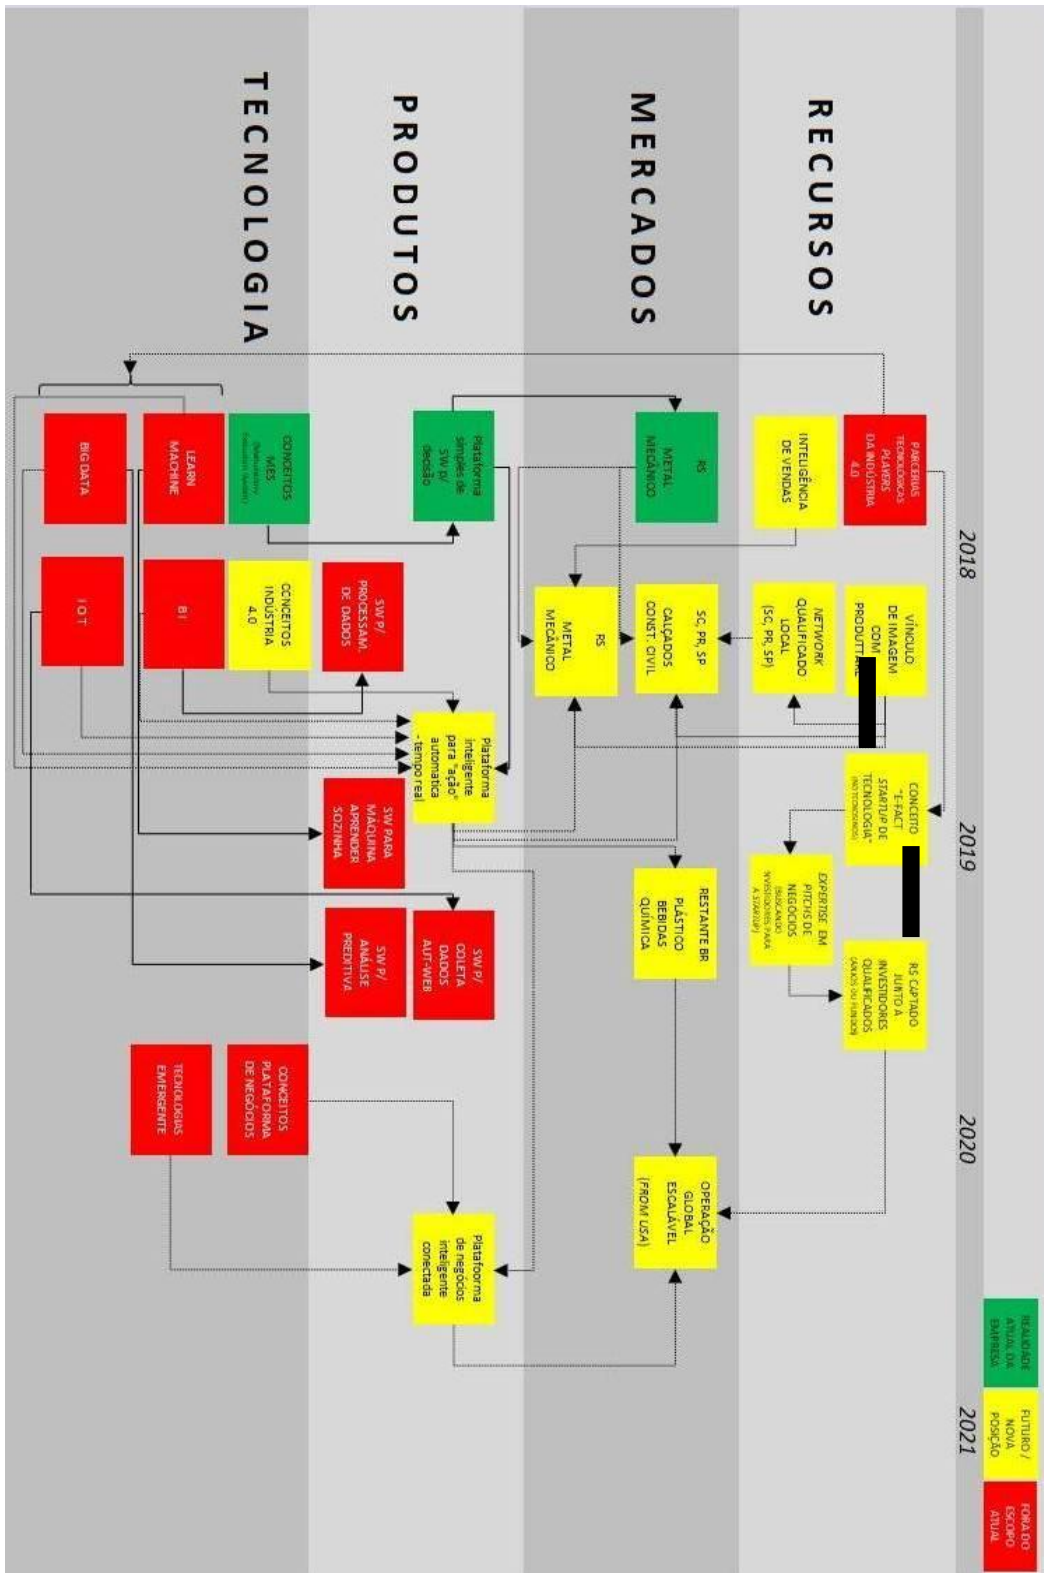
RECURSOS

MERCADOS

PRODUTOS

TECNOLOGIA

2018

2019

2020

2021

PARCERIAS TECNOLÓGICAS PLAYERS DA INDÚSTRIA 4.0

INTELIGÊNCIA DE VENDAS

VÍNCULO DE IMAGEM COM PRODUTTARE

NETWORK QUALIFICADO LOCAL (SC, PR, SP)

CONCEITO "E-FACT STARTUP DE TECNOLOGIA" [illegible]

EXPERTISE EM PITCHS DE NEGÓCIOS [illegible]

RS CAPTADO JUNTO A INVESTIDORES QUALIFICADOS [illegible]

RS METAL MECÂNICO

SC, PR, SP CALÇADOS CONST. CIVIL

RS METAL MECÂNICO

RESTANTE BR PLÁSTICO BEBIDAS QUÍMICA

OPERAÇÃO GLOBAL ESCALÁVEL (FROM USA)

Plataforma simples de SW p/ decisão

SW P/ PROCESSAM. DE DADOS

Plataforma inteligente para "ação" automática - tempo real

SW PARA MÁQUINA APRENDER SOZINHA

SW P/ COLETA DADOS AUT-WEB

SW P/ ANÁLISE PREDITIVA

Plataforma de negócios inteligente conectada

CONCEITOS MES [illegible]

LEARN MACHINE

BIG DATA

CONCEITOS INDÚSTRIA 4.0

BI

I O T

CONCEITOS PLATAFORMA DE NEGÓCIOS

TECNOLOGIAS EMERGENTE

REALIDADE ATUAL DA EMPRESA

FUTURO / NOVA POSIÇÃO

FORA DO ESCOPO ATUAL